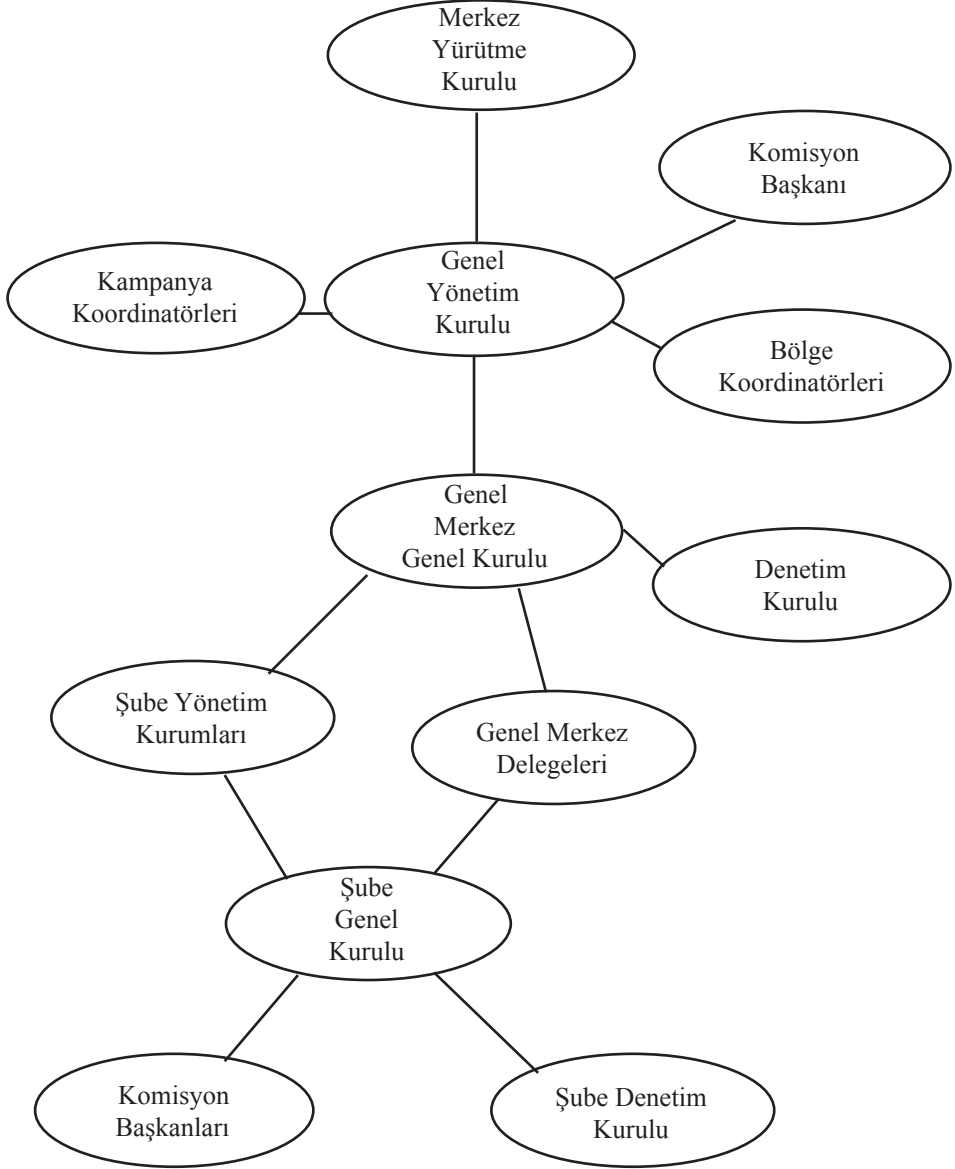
Merkez Yürütme Kurulu

Komisyon Başkanı

Kampanya Koordinatörleri

Genel Yönetim Kurulu

Bölge Koordinatörleri

Genel Merkez Genel Kurulu

Denetim Kurulu

Şube Yönetim Kurumları

Genel Merkez Delegeleri

Şube Genel Kurulu

Komisyon Başkanları

Şube Denetim Kurulu